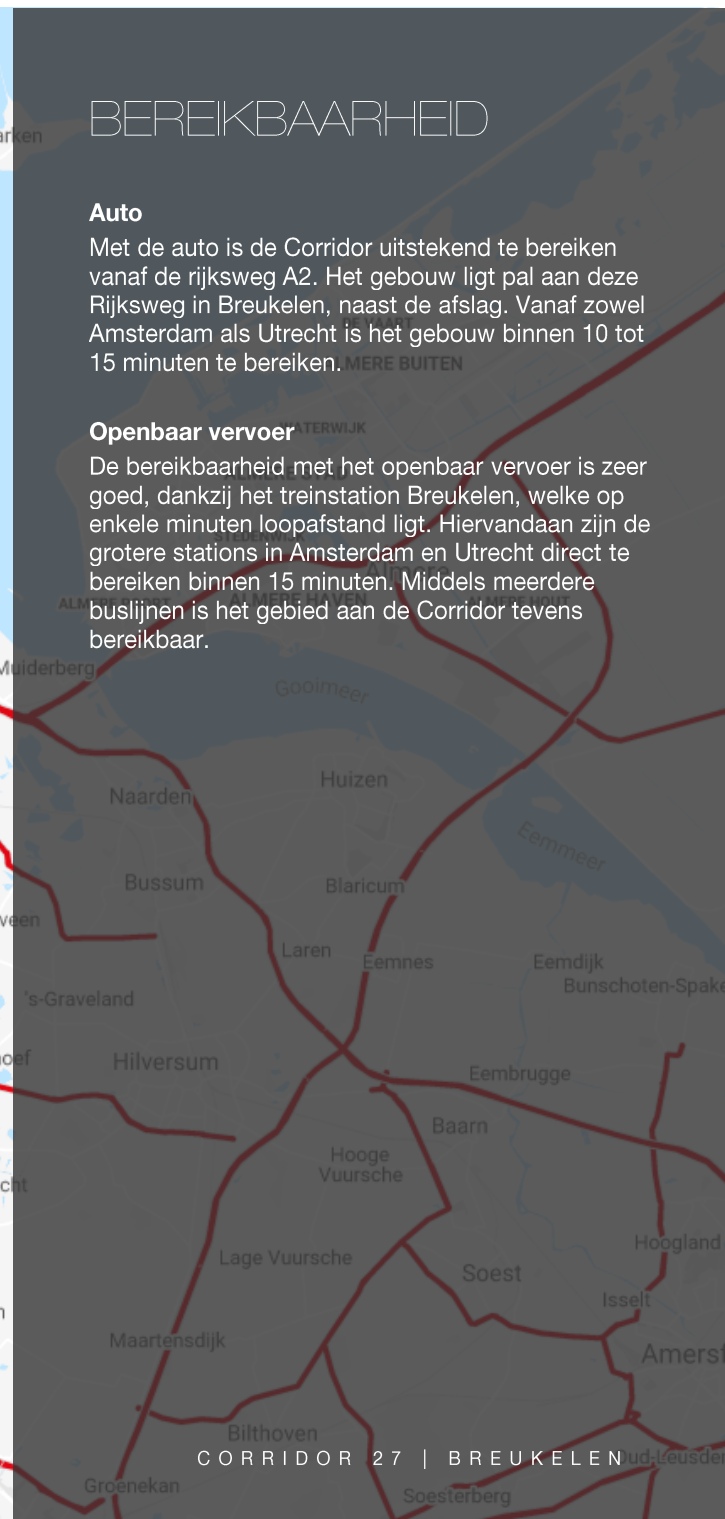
BEREIKBAARHEID

Auto
Met de auto is de Corridor uitstekend te bereiken vanaf de rijksweg A2. Het gebouw ligt pal aan deze Rijksweg in Breukelen, naast de afslag. Vanaf zowel Amsterdam als Utrecht is het gebouw binnen 10 tot 15 minuten te bereiken.

Openbaar vervoer
De bereikbaarheid met het openbaar vervoer is zeer goed, dankzij het treinstation Breukelen, welke op enkele minuten loopafstand ligt. Hiervandaan zijn de grotere stations in Amsterdam en Utrecht direct te bereiken binnen 15 minuten. Middels meerdere buslijnen is het gebied aan de Corridor tevens bereikbaar.

arken
ALMERE BUITEN
WATERWIJK
ALMERE HAVEN
Almere
Muiderberg
Gooimeer
Naarden
Huizen
Eemmeer
Bussum
Blaricum
veen
Laren
Eemnes
Eemdijk
Bunschoten-Spake
's-Graveland
Hilversum
Eembrugge
Baarn
Hooge Vuursche
Lage Vuursche
Soest
Hoogland
Isselt
Maartensdijk
Amers
Bilthoven
Groenekan
Soesterberg
oud-Leusden

CORRIDOR 27 | BREUKELEN